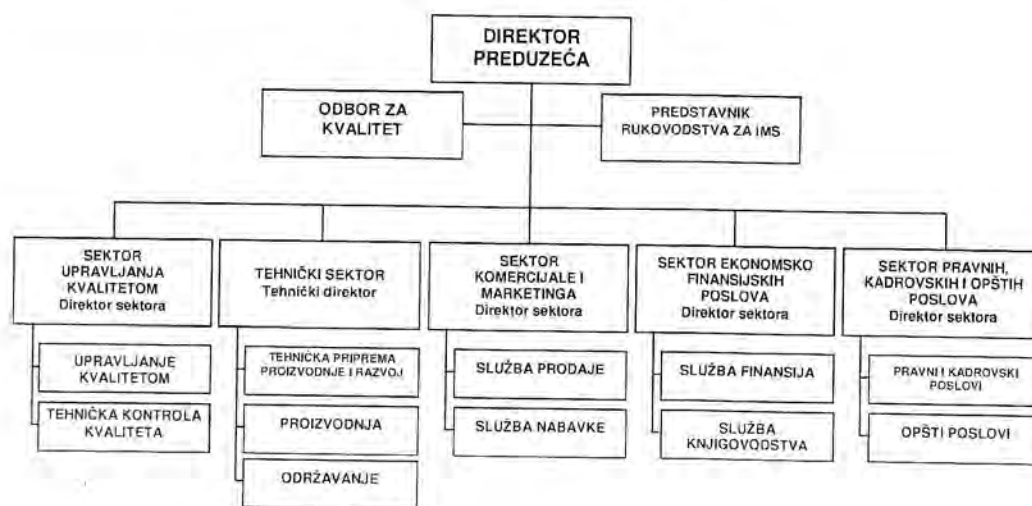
DIREKTOR PREDUZEĆA

ODBOR ZA KVALITET

PREDSTAVNIK RUKOVODSTVA ZA IMS

SEKTOR UPRAVLJANJA KVALITETOM
Direktor sektora

UPRAVLJANJE KVALITETOM

TEHNIČKA KONTROLA KVALITETA

TEHNIČKI SEKTOR
Tehnički direktor

TEHNIČKA PRIPREMA PROIZVODNJE I RAZVOJ

PROIZVODNJA

ODRŽAVANJE

SEKTOR KOMERCIJALE I MARKETINGA
Direktor sektora

SLUŽBA PRODAJE

SLUŽBA NABAVKE

SEKTOR EKONOMSKO FINANSIJSKIH POSLOVA
Direktor sektora

SLUŽBA FINANSIJA

SLUŽBA KNJIGOVODSTVA

SEKTOR PRAVNIH, KADROVSKIH I OPŠTIH POSLOVA
Direktor sektora

PRAVNI I KADROVSKI POSLOVI

OPŠTI POSLOVI